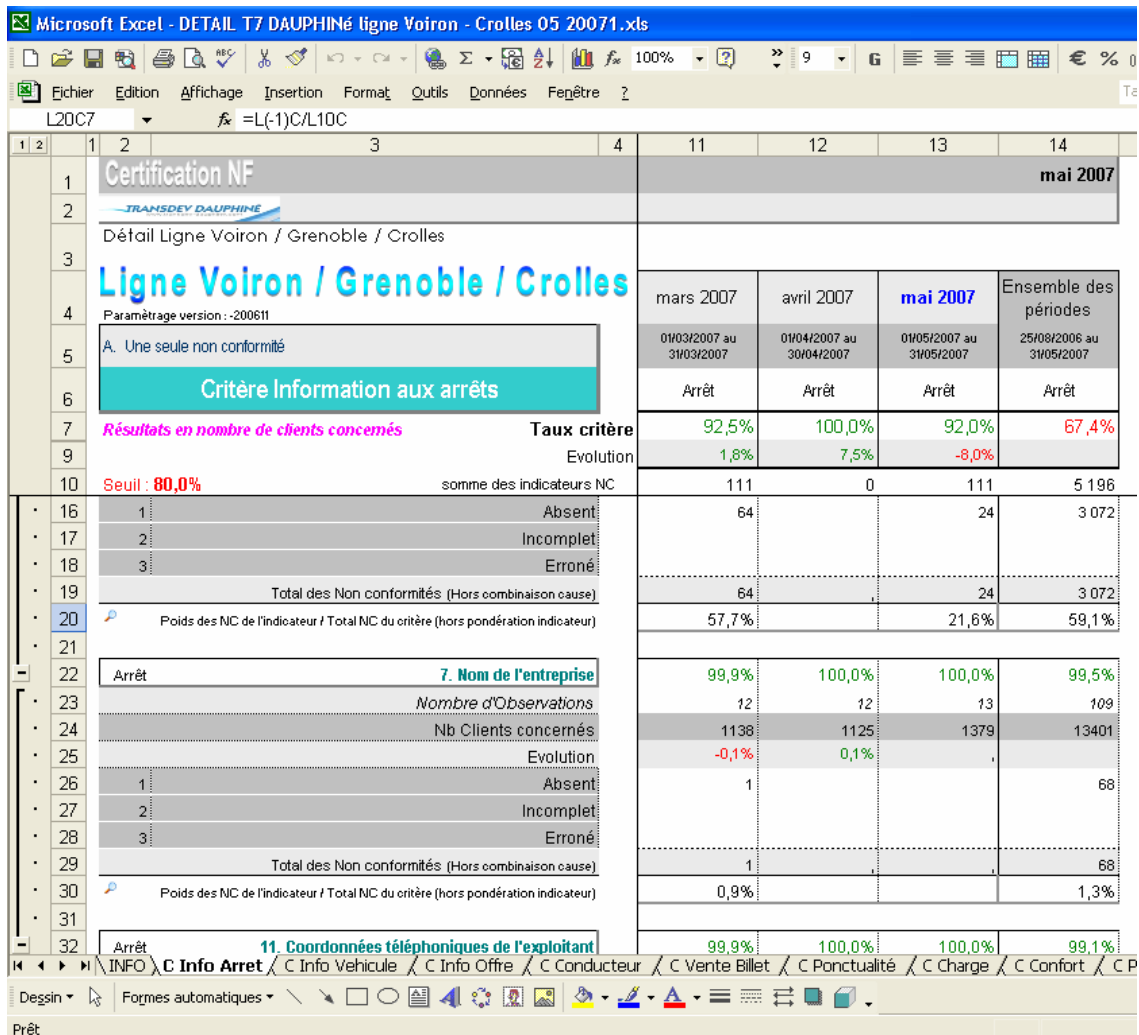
Microsoft Excel - DETAIL T7 DAUPHINé ligne Voiron - Crolles 05 20071.xls

100% 9 G € %

Fichier Edition Affichage Insertion Format Outils Données Fenêtre ?

L20C7 $f_x$ =L(-1)C/L10C

| | 1 | 2 | 3 | 4 | 11 | 12 | 13 | 14 |
|---|---|---|---|---|---|---|---|---|
| 1 | | Certification NF | | | | | | mai 2007 |
| 2 | | TRANSDEV DAUPHINE | | | | | | |
| 3 | | Détail Ligne Voiron / Grenoble / Crolles | | | | | | |
| 4 | | Ligne Voiron / Grenoble / Crolles Paramètrage version : -200611 | | | mars 2007 | avril 2007 | mai 2007 | Ensemble des périodes |
| 5 | | A. Une seule non conformité | | | 01/03/2007 au 31/03/2007 | 01/04/2007 au 30/04/2007 | 01/05/2007 au 31/05/2007 | 25/08/2006 au 31/05/2007 |
| 6 | | Critère Information aux arrêts | | | Arrêt | Arrêt | Arrêt | Arrêt |
| 7 | | Résultats en nombre de clients concernés | Taux critère | | 92,5% | 100,0% | 92,0% | 67,4% |
| 9 | | | Evolution | | 1,8% | 7,5% | -8,0% | |
| 10 | | Seuil : 80,0% | somme des indicateurs NC | | 111 | 0 | 111 | 5 196 |
| 16 | | 1 | Absent | | 64 | | 24 | 3 072 |
| 17 | | 2 | Incomplet | | | | | |
| 18 | | 3 | Erroné | | | | | |
| 19 | | | Total des Non conformités (Hors combinaison cause) | | 64 | | 24 | 3 072 |
| 20 | | | Poids des NC de l'indicateur / Total NC du critère (hors pondération indicateur) | | 57,7% | | 21,6% | 59,1% |
| 21 | | | | | | | | |
| 22 | | Arrêt | 7. Nom de l'entreprise | | 99,9% | 100,0% | 100,0% | 99,5% |
| 23 | | | Nombre d'Observations | | 12 | 12 | 13 | 109 |
| 24 | | | Nb Clients concernés | | 1138 | 1125 | 1379 | 13401 |
| 25 | | | Evolution | | -0,1% | 0,1% | | |
| 26 | | 1 | Absent | | 1 | | | 68 |
| 27 | | 2 | Incomplet | | | | | |
| 28 | | 3 | Erroné | | | | | |
| 29 | | | Total des Non conformités (Hors combinaison cause) | | 1 | | | 68 |
| 30 | | | Poids des NC de l'indicateur / Total NC du critère (hors pondération indicateur) | | 0,9% | | | 1,3% |
| 31 | | | | | | | | |
| 32 | | Arrêt | 11. Coordonnées téléphoniques de l'exploitant | | 99,9% | 100,0% | 100,0% | 99,1% |

INFO / C Info Arret / C Info Vehicule / C Info Offre / C Conducteur / C Vente Billet / C Ponctualité / C Charge / C Confort / C P

Dessin ▾ Formes automatiques ▾

Prêt